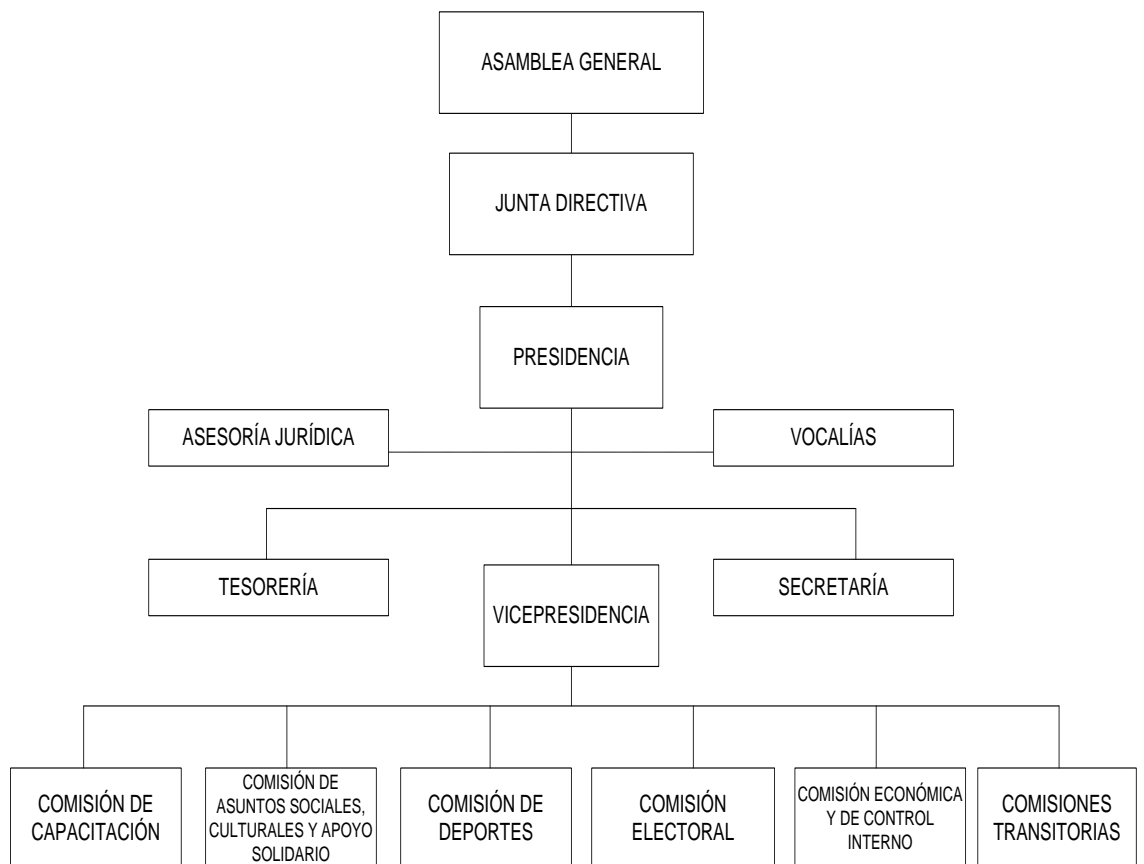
ASAMBLEA GENERAL

JUNTA DIRECTIVA

PRESIDENCIA

ASESORÍA JURÍDICA

VOCALÍAS

TESORERÍA

VICEPRESIDENCIA

SECRETARÍA

COMISIÓN DE CAPACITACIÓN

COMISIÓN DE ASUNTOS SOCIALES, CULTURALES Y APOYO SOLIDARIO

COMISIÓN DE DEPORTES

COMISIÓN ELECTORAL

COMISIÓN ECONÓMICA Y DE CONTROL INTERNO

COMISIONES TRANSITORIAS